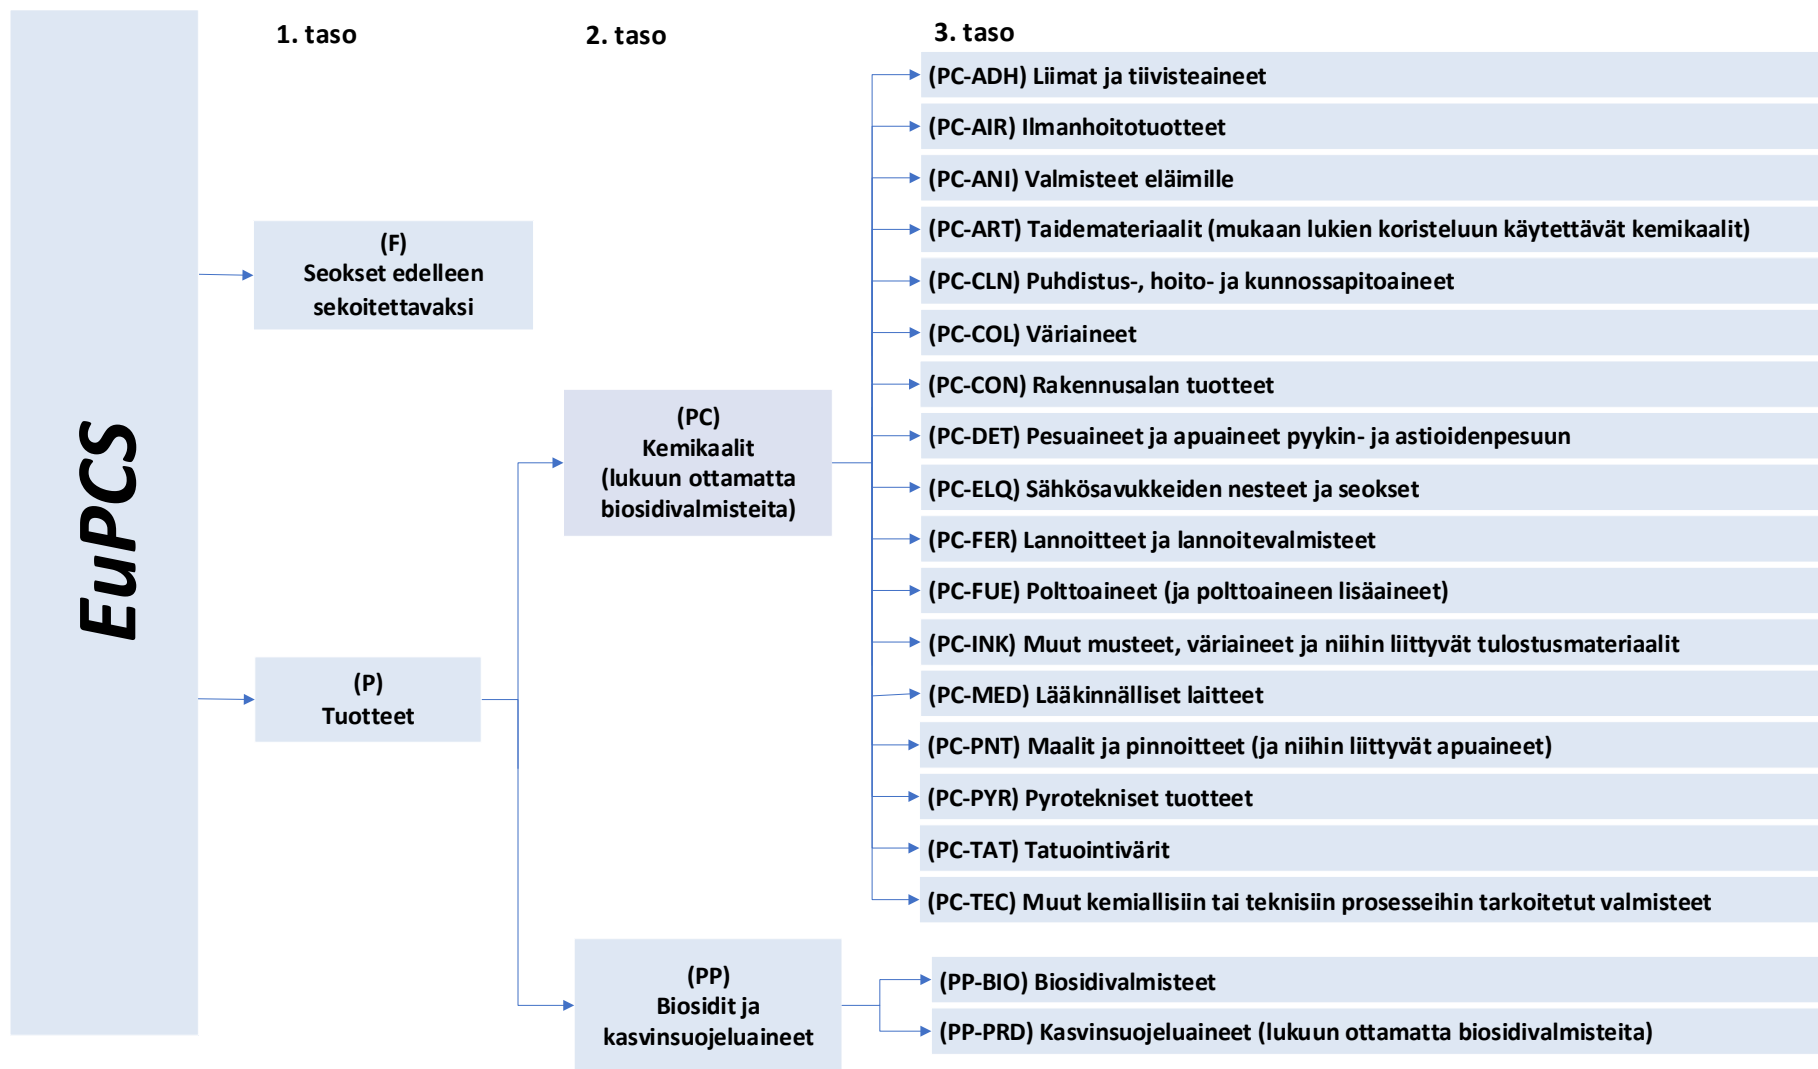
EuPCS

1. taso

2. taso

3. taso

(F)
Seokset edelleen sekoitettavaksi

(P)
Tuotteet

(PC)
Kemikaalit (lukuun ottamatta biosidivalmisteita)

(PP)
Biosidit ja kasvinsuojeluaineet

(PC-ADH) Liimat ja tiivisteaineet

(PC-AIR) Ilmanhoitotuotteet

(PC-ANI) Valmisteet eläimille

(PC-ART) Taidemateriaalit (mukaan lukien koristeluun käytettävät kemikaalit)

(PC-CLN) Puhdistus-, hoito- ja kunnossapitoaineet

(PC-COL) Väriaineet

(PC-CON) Rakennusalan tuotteet

(PC-DET) Pesuaineet ja apuaineet pyykin- ja astioidenpesuun

(PC-ELQ) Sähkösavukkeiden nesteet ja seokset

(PC-FER) Lannoitteet ja lannoitevalmisteet

(PC-FUE) Polttoaineet (ja polttoaineen lisäaineet)

(PC-INK) Muut musteet, väriaineet ja niihin liittyvät tulostusmateriaalit

(PC-MED) Lääkinnälliset laitteet

(PC-PNT) Maalit ja pinnoitteet (ja niihin liittyvät apuaineet)

(PC-PYR) Pyrotekniset tuotteet

(PC-TAT) Tatuointivärit

(PC-TEC) Muut kemiallisiin tai teknisiin prosesseihin tarkoitetut valmisteet

(PP-BIO) Biosidivalmisteet

(PP-PRD) Kasvinsuojeluaineet (lukuun ottamatta biosidivalmisteita)